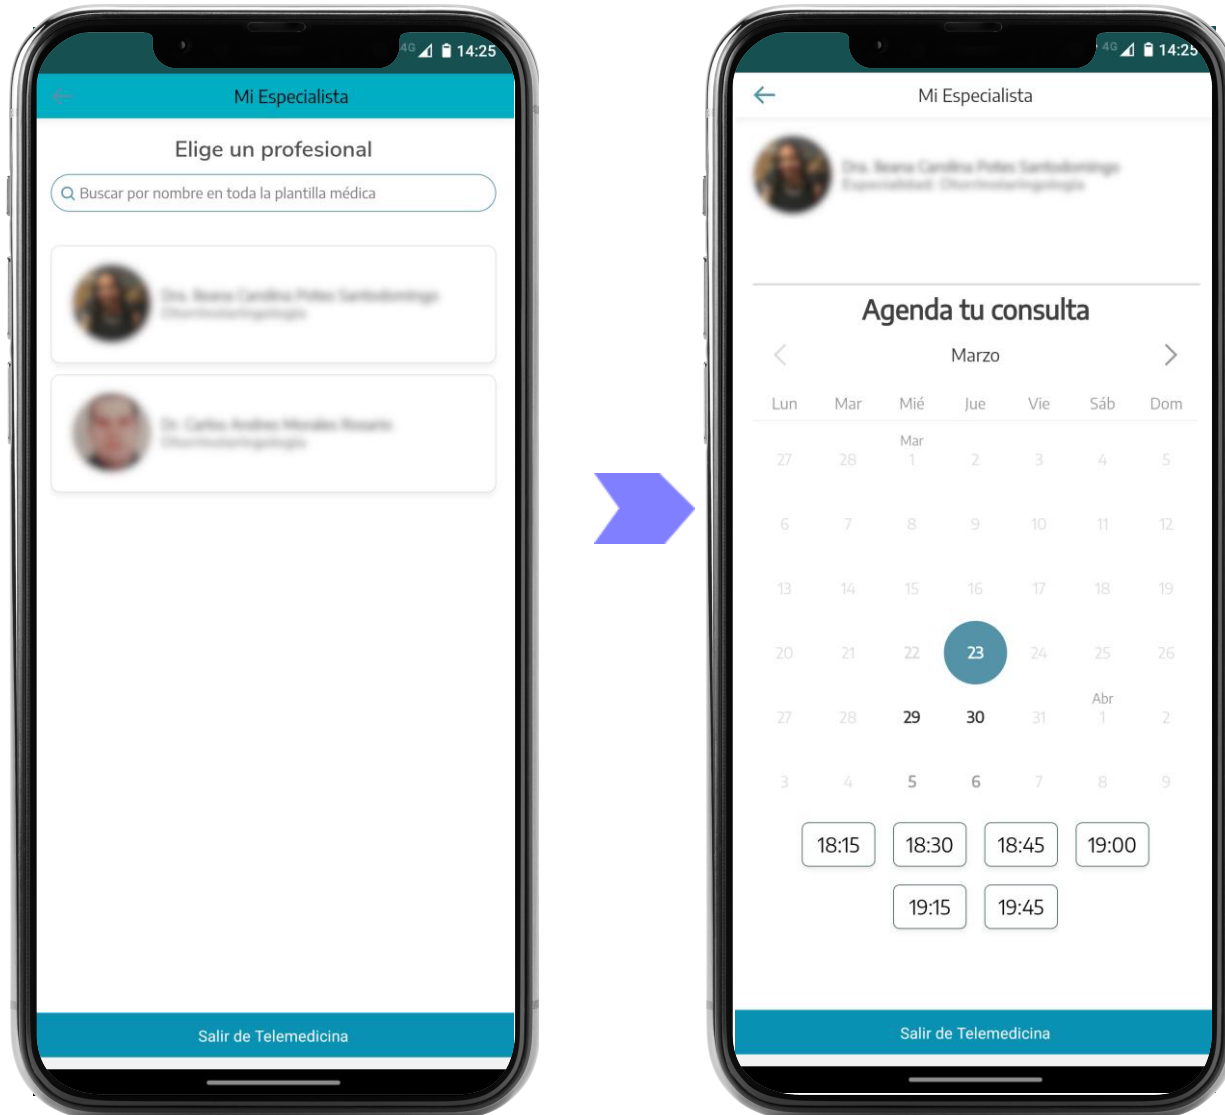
4G 14:25

Mi Especialista

Elige un profesional

Buscar por nombre en toda la plantilla médica

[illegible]
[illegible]

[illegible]
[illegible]

Salir de Telemedicina

4G 14:25

Mi Especialista

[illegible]
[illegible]

Agenda tu consulta

Marzo

| Lun | Mar | Mié | Jue | Vie | Sáb | Dom |
|---|---|---|---|---|---|---|
| 27 | 28 | Mar 1 | 2 | 3 | 4 | 5 |
| 6 | 7 | 8 | 9 | 10 | 11 | 12 |
| 13 | 14 | 15 | 16 | 17 | 18 | 19 |
| 20 | 21 | 22 | 23 | 24 | 25 | 26 |
| 27 | 28 | 29 | 30 | 31 | Abr 1 | 2 |
| 3 | 4 | 5 | 6 | 7 | 8 | 9 |

18:15 18:30 18:45 19:00
19:15 19:45

Salir de Telemedicina